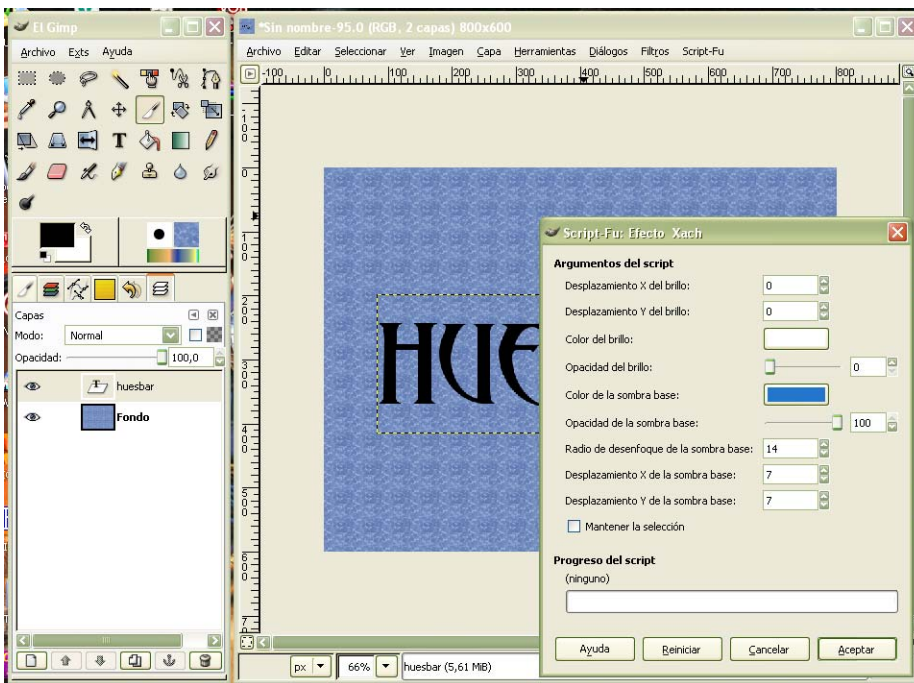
El Gimp

Archivo Exts Ayuda

Capas

Modo: Normal

Opacidad: 100,0

huesbar

Fondo

*Sin nombre-95.0 (RGB, 2 capas) 800x600

Archivo Editar Seleccionar Ver Imagen Capa Herramientas Diálogos Filtros Script-Fu

-100 0 100 200 300 400 500 600 700 800

HUE

px 66% huesbar (5,61 MiB)

Script-Fu: Efecto Xach

Argumentos del script

Desplazamiento X del brillo: 0

Desplazamiento Y del brillo: 0

Color del brillo:

Opacidad del brillo: 0

Color de la sombra base:

Opacidad de la sombra base: 100

Radio de desenfoque de la sombra base: 14

Desplazamiento X de la sombra base: 7

Desplazamiento Y de la sombra base: 7

Mantener la selección

Progreso del script

(ninguno)

Ayuda Reiniciar Cancelar Aceptar